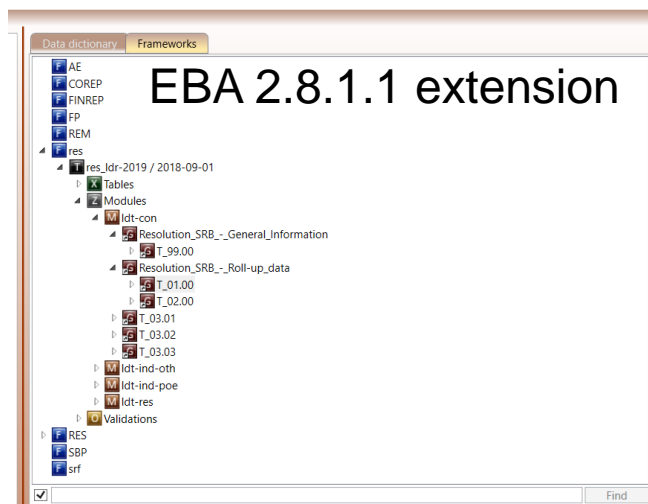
Data dictionary | Frameworks

EBA 2.8.1.1 extension

F AE
F COREP
F FINREP
F FP
F REM
F res
T res_ldr-2019 / 2018-09-01
X Tables
Z Modules
M ldt-con
Resolution_SRB_-_General_Information
T_99.00
Resolution_SRB_-_Roll-up_data
T_01.00
T_02.00
T_03.01
T_03.02
T_03.03
M ldt-ind-oth
M ldt-ind-poe
M ldt-res
O Validations
F RES
F SBP
F srf

Find